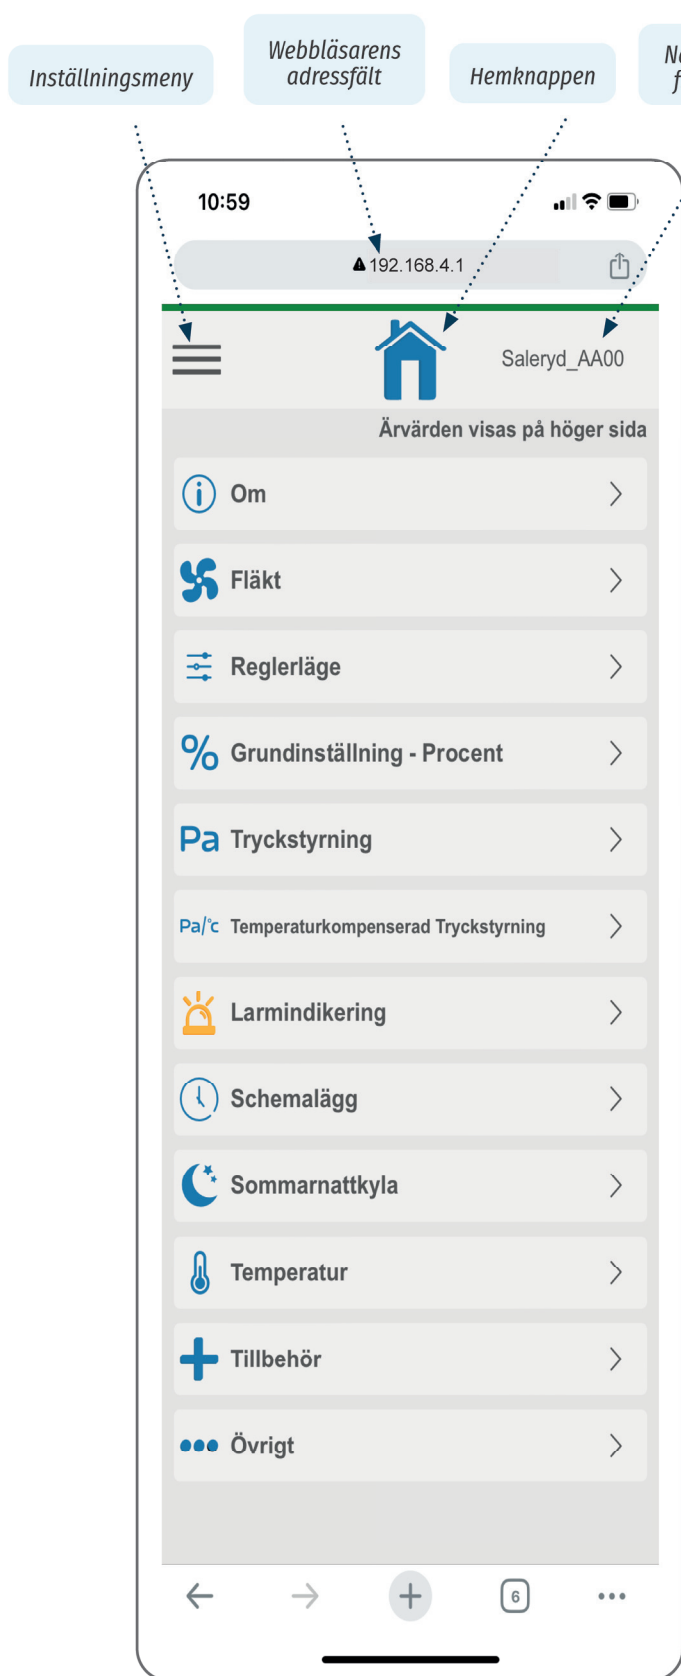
Inställningsmeny

Webbläsarens adressfält

Hemknappen

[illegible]

10:59

192.168.4.1

Saleryd_AA00

Ärvärden visas på höger sida

Om

Fläkt

Reglerläge

% Grundinställning - Procent

Pa Tryckstyrning

Pa/°c Temperaturkompenserad Tryckstyrning

Larmindikering

Schemalägg

Sommarnattkyla

Temperatur

Tillbehör

Övrigt

6